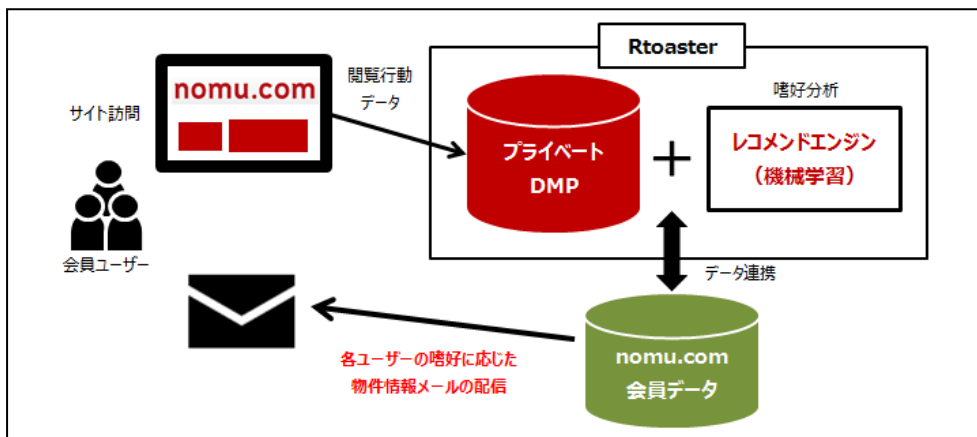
サイト訪問

nomu.com

会員ユーザー

閲覧行動
データ

Rtoaster

プライベート
DMP

嗜好分析

レコメンドエンジン
（機械学習）

データ連携

nomu.com
会員データ

各ユーザーの嗜好に応じた
物件情報メールの配信